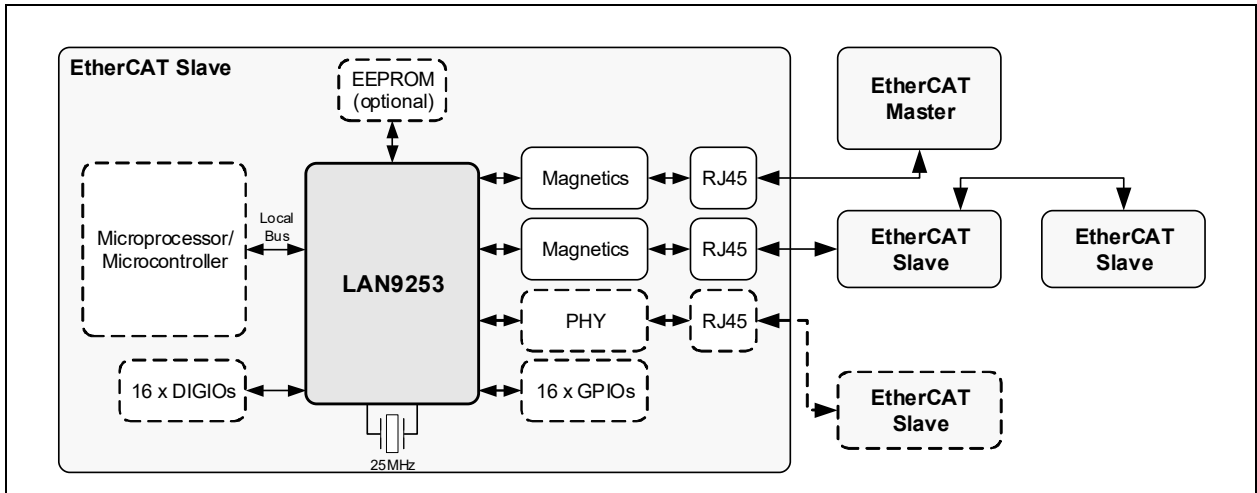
EtherCAT Slave

EEPROM (optional)

EtherCAT Master

Microprocessor/ Microcontroller

Local Bus

LAN9253

Magnetics

RJ45

Magnetics

RJ45

EtherCAT Slave

EtherCAT Slave

PHY

RJ45

16 x DIGIOs

16 x GPIOs

EtherCAT Slave

25MHz